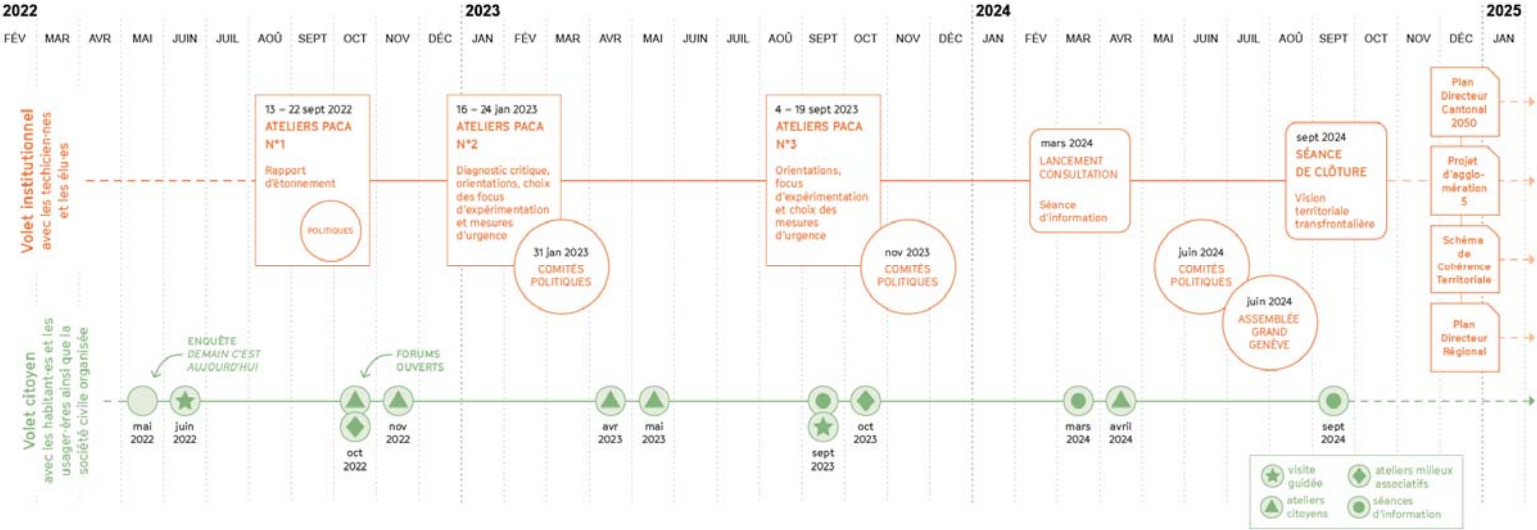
2022 | 2023 | 2024 | 2025

FÉV MAR AVR MAI JUIN JUIL AOÛ SEPT OCT NOV DÉC JAN FÉV MAR AVR MAI JUIN JUIL AOÛ SEPT OCT NOV DÉC JAN FÉV MAR AVR MAI JUIN JUIL AOÛ SEPT OCT NOV DÉC JAN

Volet institutionnel
avec les techicien·nes et les élu·es

13 – 22 sept 2022
ATELIERS PACA
N°1
Rapport d'étonnement

POLITIQUES

16 – 24 jan 2023
ATELIERS PACA
N°2
Diagnostic critique, orientations, choix des focus d'expérimentation et mesures d'urgence

31 jan 2023
COMITÉS POLITIQUES

4 – 19 sept 2023
ATELIERS PACA
N°3
Orientations, focus d'expérimentation et choix des mesures d'urgence

nov 2023
COMITÉS POLITIQUES

mars 2024
LANCEMENT CONSULTATION
Séance d'information

juin 2024
COMITÉS POLITIQUES

juin 2024
ASSEMBLÉE GRAND GENÈVE

sept 2024
SÉANCE DE CLÔTURE
Vision territoriale transfrontalière

Plan Directeur Cantonal 2050

Projet d'agglo-mération 5

Schéma de Cohérence Territoriale

Plan Directeur Régional

Volet citoyen
avec les habitant·es et les usager·ères ainsi que la société civile organisée

ENQUÊTE
DEMAIN C'EST AUJOURD'HUI

FORUMS OUVERTS

mai 2022
juin 2022
oct 2022
nov 2022
avr 2023
mai 2023
sept 2023
oct 2023
mars 2024
avril 2024
sept 2024

visite guidée
ateliers milieux associatifs
ateliers citoyens
séances d'information